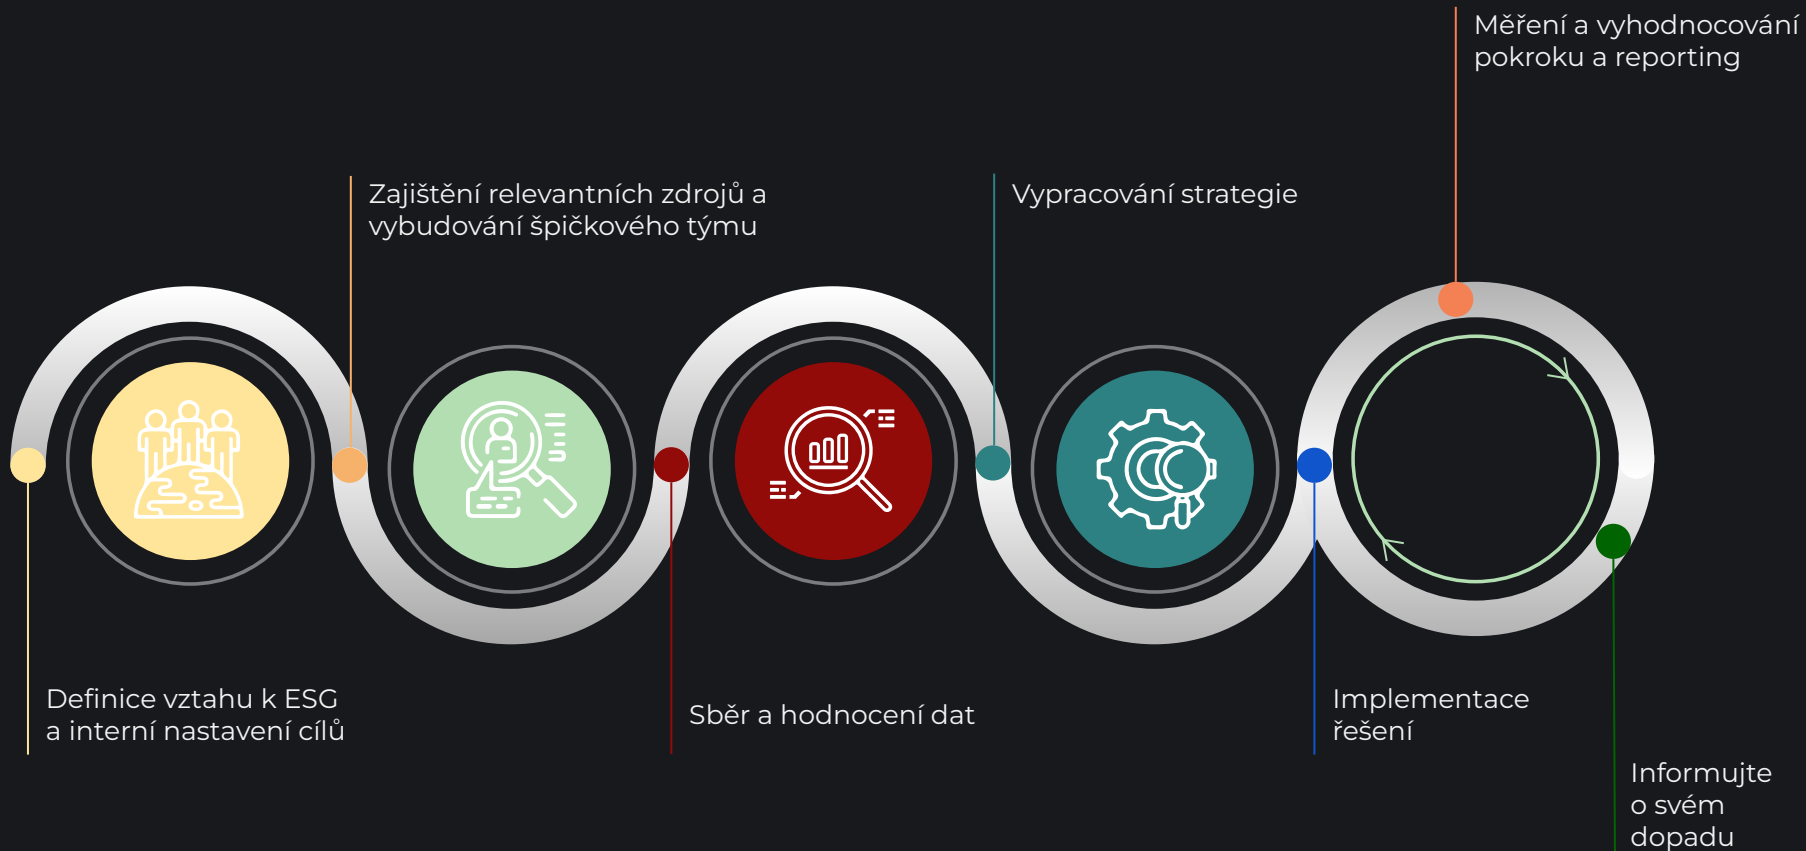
Měření a vyhodnocování pokroku a reporting

Zajištění relevantních zdrojů a vybudování špičkového týmu

Vypracování strategie

Definice vztahu k ESG a interní nastavení cílů

Sběr a hodnocení dat

Implementace řešení

Informujte o svém dopadu